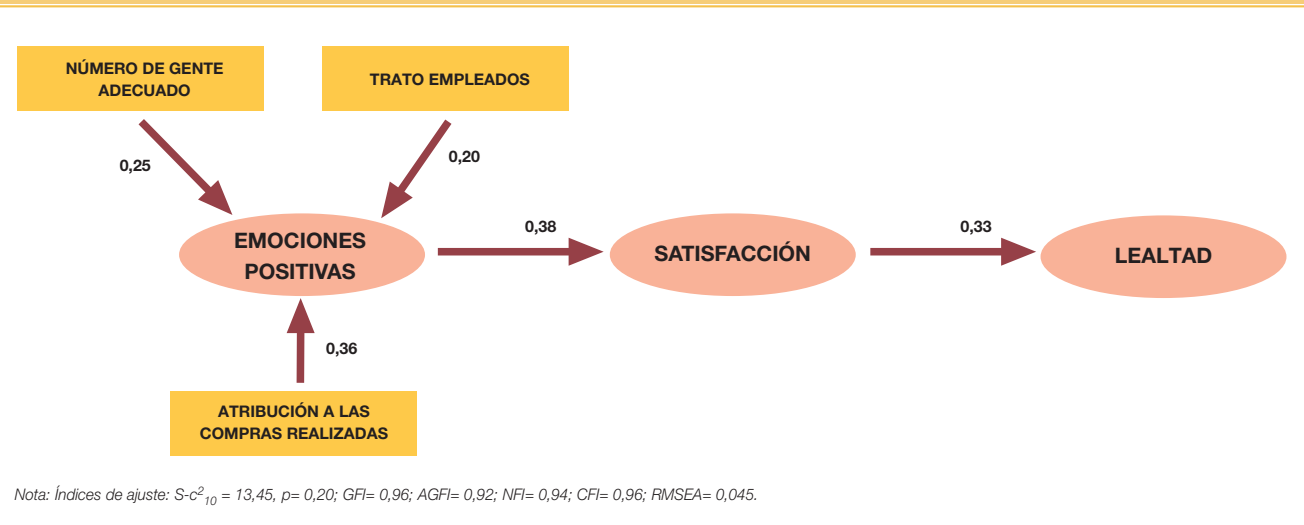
NÚMERO DE GENTE ADECUADO

TRATO EMPLEADOS

0,25

0,20

EMOCIONES POSITIVAS

0,38

SATISFACCIÓN

0,33

LEALTAD

0,36

ATRIBUCIÓN A LAS COMPRAS REALIZADAS

Nota: Índices de ajuste: S-c$^{2}_{10}$ = 13,45, p= 0,20; GFI= 0,96; AGFI= 0,92; NFI= 0,94; CFI= 0,96; RMSEA= 0,045.